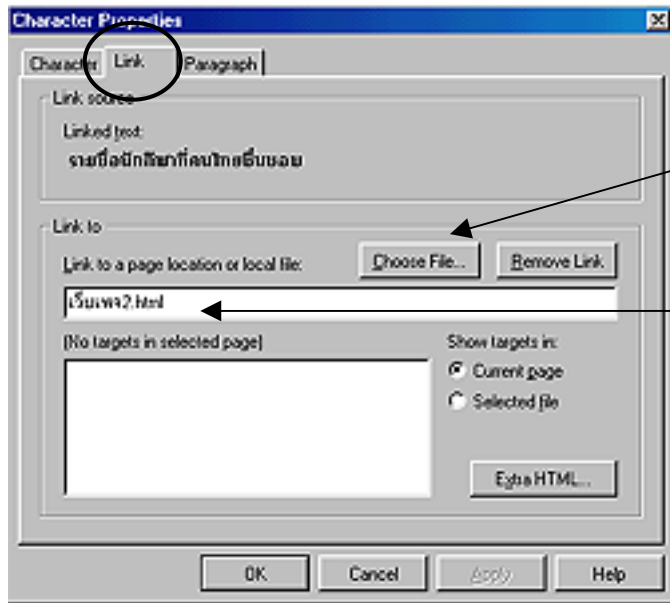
Character Properties

Character | Link | Paragraph

Link source

Linked text:

รายชื่อนักศึกษาที่คนไทยชื่นชอบ

Link to

Link to a page location or local file:

Choose File...

Remove Link

เว็บเพจ2.html

[No targets in selected page]

Show targets in:

Current page

Selected file

Extra HTML...

OK

Cancel

Apply

Help